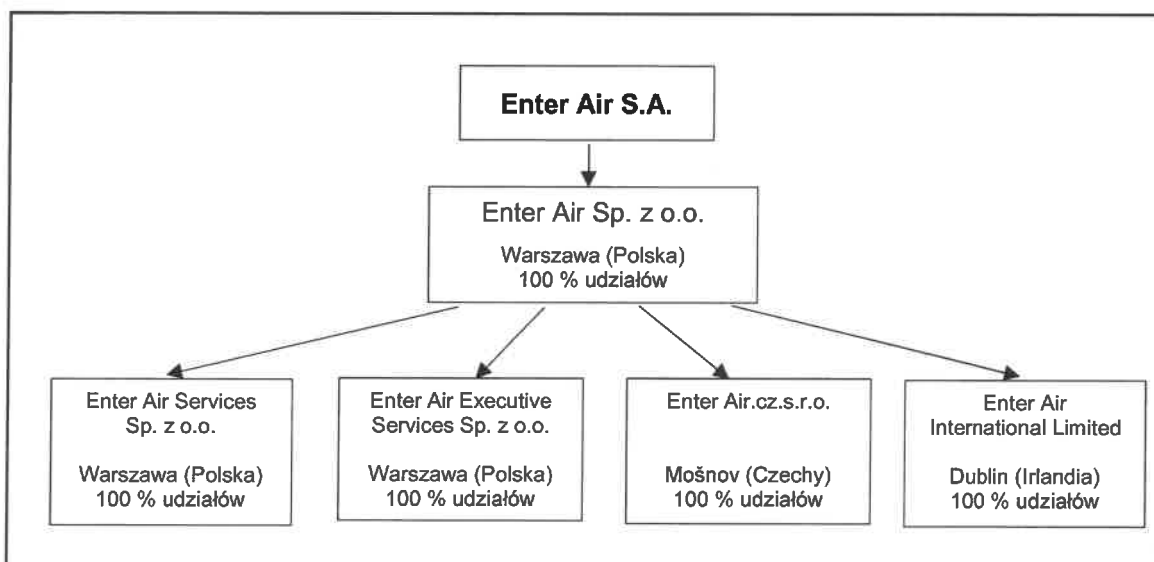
Enter Air S.A.

Enter Air Sp. z o.o.

Warszawa (Polska)
100 % udziałów

Enter Air Services Sp. z o.o.

Warszawa (Polska)
100 % udziałów

Enter Air Executive Services Sp. z o.o.

Warszawa (Polska)
100 % udziałów

Enter Air.cz.s.r.o.

Mošnov (Czechy)
100 % udziałów

Enter Air International Limited

Dublin (Irlandia)
100 % udziałów